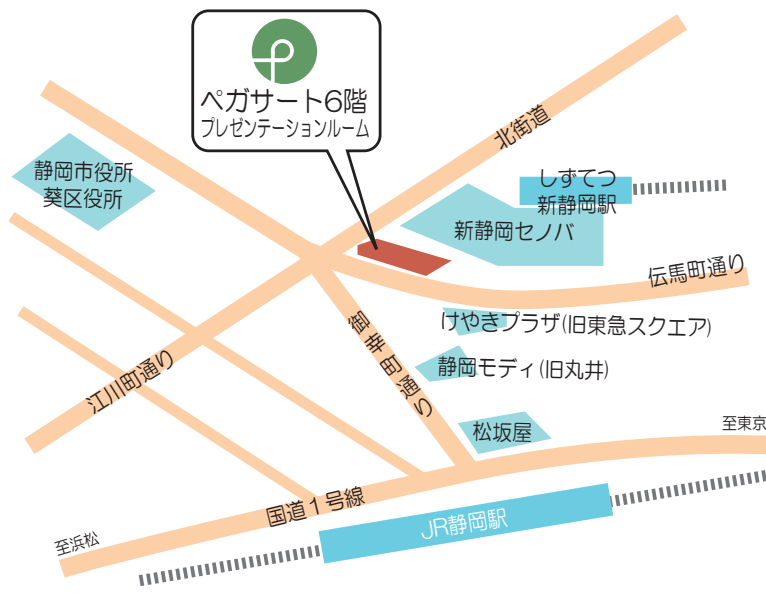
ペガサート6階
プレゼンテーションルーム

北街道

静岡市役所
葵区役所

しずてつ
新静岡駅

新静岡セノバ

伝馬町通り

けやきプラザ(旧東急スクエア)

御幸町通り

静岡モディ(旧丸井)

江川町通り

松坂屋

至東京

国道1号線

JR静岡駅

至浜松